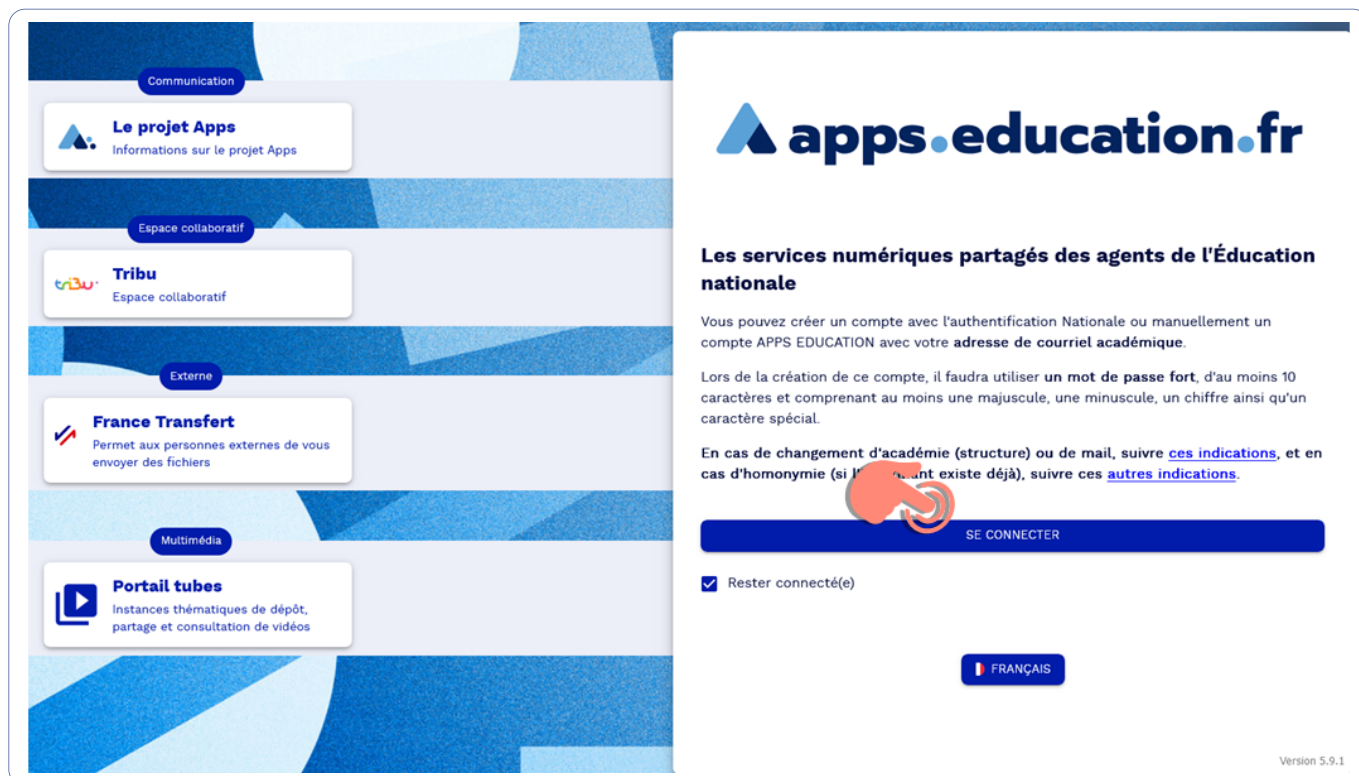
Communication

Le projet Apps
Informations sur le projet Apps

Espace collaboratif

tribu
Tribu
Espace collaboratif

Externe

France Transfert
Permet aux personnes externes de vous envoyer des fichiers

Multimédia

Portail tubes
Instances thématiques de dépôt, partage et consultation de vidéos

apps.education.fr

Les services numériques partagés des agents de l'Éducation nationale

Vous pouvez créer un compte avec l'authentification Nationale ou manuellement un compte APPS EDUCATION avec votre adresse de courriel académique.

Lors de la création de ce compte, il faudra utiliser un mot de passe fort, d'au moins 10 caractères et comprenant au moins une majuscule, une minuscule, un chiffre ainsi qu'un caractère spécial.

En cas de changement d'académie (structure) ou de mail, suivre ces indications, et en cas d'homonymie (si l'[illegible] existe déjà), suivre ces autres indications.

SE CONNECTER

Rester connecté(e)

FRANÇAIS

Version 5.9.1